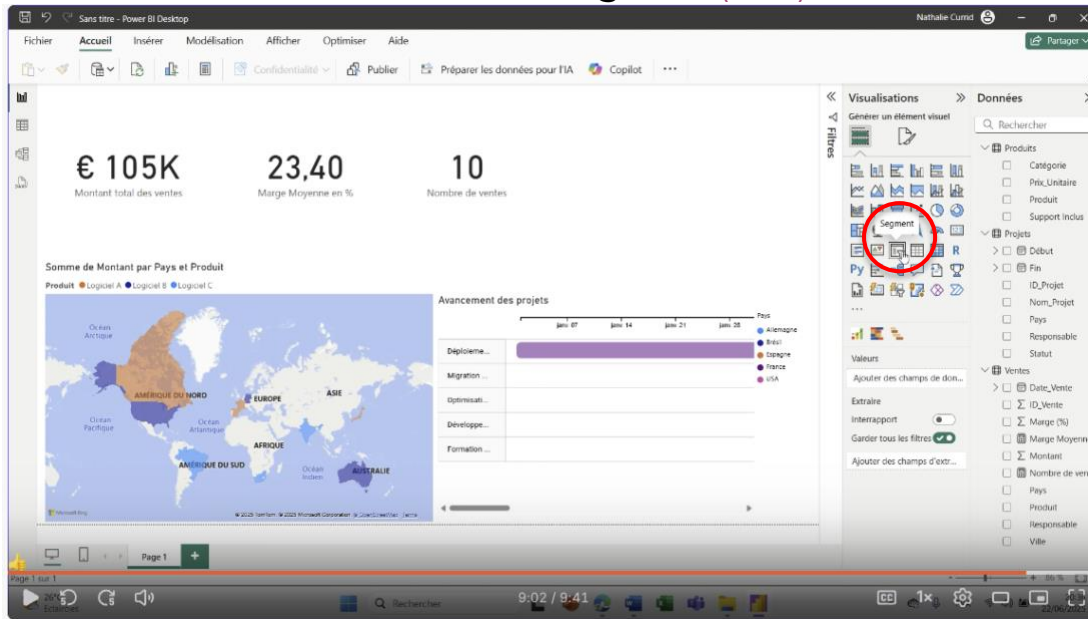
Sans titre - Power BI Desktop

Nathalie Cumd

Fichier Accueil Insérer Modélisation Afficher Optimiser Aide

Partager

Confidentialité Publier Préparer les données pour l'IA Copilot ···

€ 105K
Montant total des ventes

23,40
Marge Moyenne en %

10
Nombre de ventes

Somme de Montant par Pays et Produit
Produit ● Logiciel A ● Logiciel B ● Logiciel C

Océan Arctique
AMÉRIQUE DU NORD
EUROPE
ASIE
Océan Pacifique
Océan Atlantique
AFRIQUE
AMÉRIQUE DU SUD
Océan Indien
AUSTRALIE

Microsoft Bing
© 2025 TomTom, © 2025 Microsoft Corporation, © OpenStreetMap Terms

Avancement des projets

janv 07 janv 14 janv 21 janv 28

Déploieme...
Migration ...
Optimisati...
Développe...
Formation ...

Pays
Allemagne
Brésil
Espagne
France
USA

Filtres

Visualisations
Générer un élément visuel

Segment

Valeurs
Ajouter des champs de don...

Extraire
Interrapport
Garder tous les filtres
Ajouter des champs d'extr...

Données
Rechercher
Produits
Catégorie
Prix_Unitaire
Produit
Support inclus
Projets
Début
Fin
ID_Projet
Nom_Projet
Pays
Responsable
Statut
Ventes
Date_Vente
ID_Vente
Marge (%)
Marge Moyenne
Montant
Nombre de ver
Pays
Produit
Responsable
Ville

Page 1

Page 1 sur 1

9:02 / 9:41

Rechercher

1x

86 %

22/06/2025